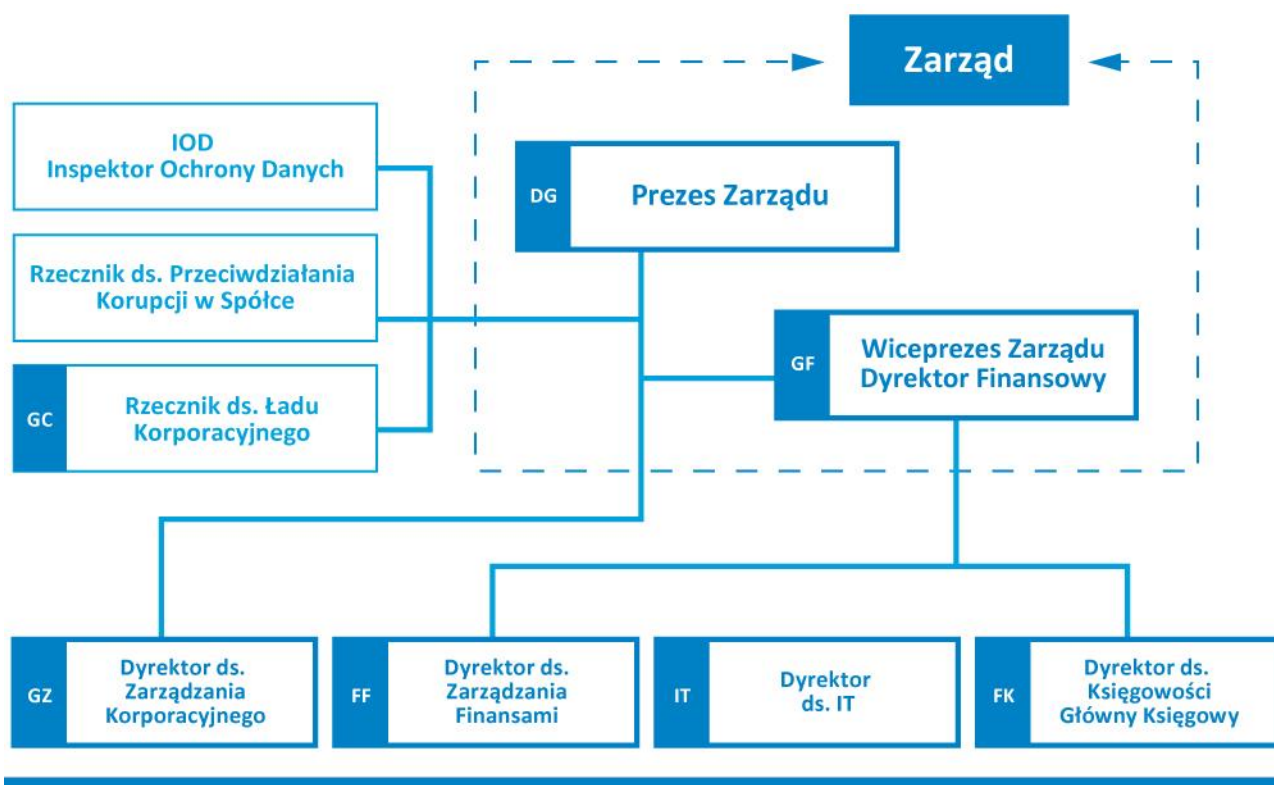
Zarząd

IOD
Inspektor Ochrony Danych

DG Prezes Zarządu

Rzecznik ds. Przeciwdziałania Korupcji w Spółce

GF Wiceprezes Zarządu
Dyrektor Finansowy

GC Rzecznik ds. Ładu Korporacyjnego

GZ Dyrektor ds. Zarządzania Korporacyjnego

FF Dyrektor ds. Zarządzania Finansami

IT Dyrektor ds. IT

FK Dyrektor ds. Księgowości Główny Księgowy